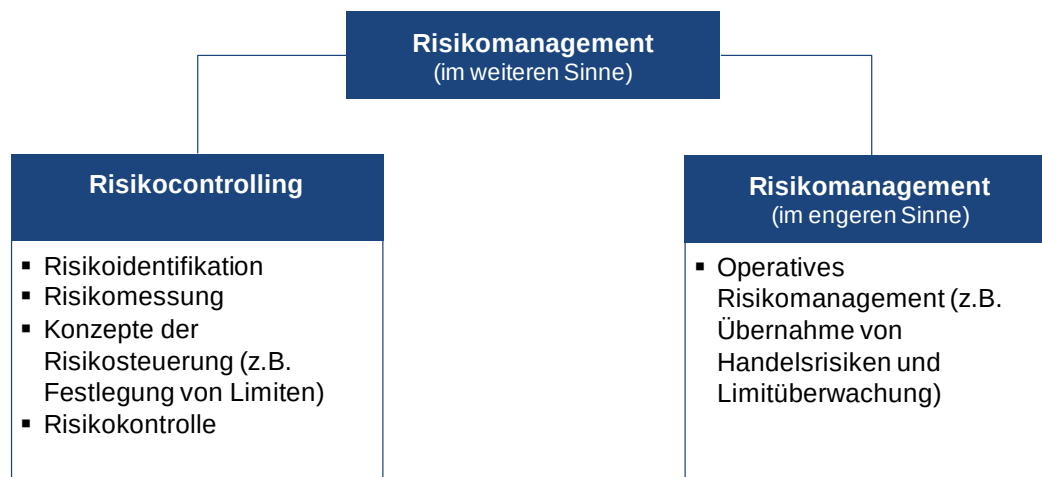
Risikomanagement
(im weiteren Sinne)

Risikocontrolling

- Risikoidentifikation
- Risikomessung
- Konzepte der Risikosteuerung (z.B. Festlegung von Limiten)
- Risikokontrolle

Risikomanagement
(im engeren Sinne)

- Operatives Risikomanagement (z.B. Übernahme von Handelsrisiken und Limitüberwachung)